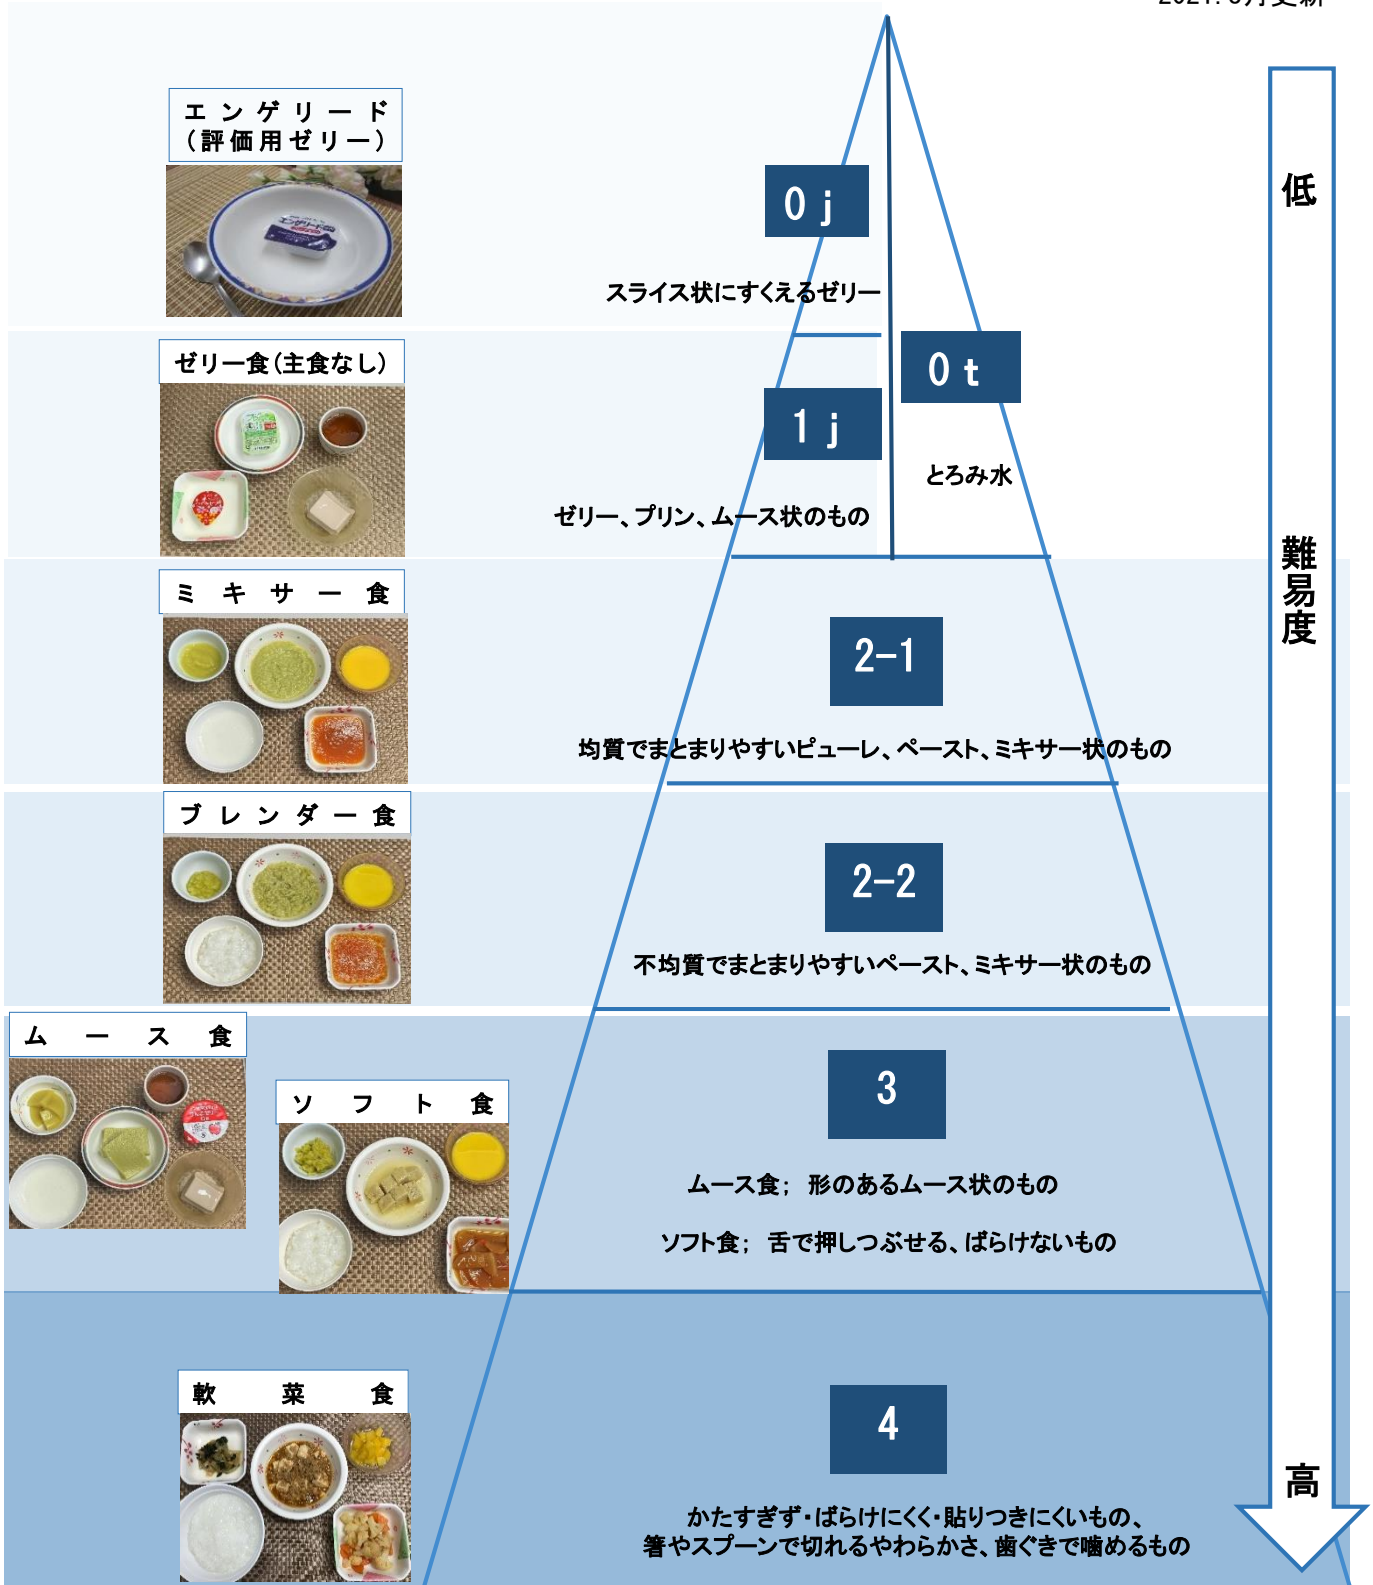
エンゲリード
（評価用ゼリー）

0j

スライス状にすくえるゼリー

ゼリー食（主食なし）

0t

1j

とろみ水

ゼリー、プリン、ムース状のもの

ミキサー食

2-1

均質でまとまりやすいピューレ、ペースト、ミキサー状のもの

ブレンダー食

2-2

不均質でまとまりやすいペースト、ミキサー状のもの

ムース食

ソフト食

3

ムース食；形のあるムース状のもの

ソフト食；舌で押しつぶせる、ばらけないもの

軟菜食

4

かたすぎず・ばらけにくく・貼りつきにくいもの、
箸やスプーンで切れるやわらかさ、歯ぐきで噛めるもの

低

難易度

高